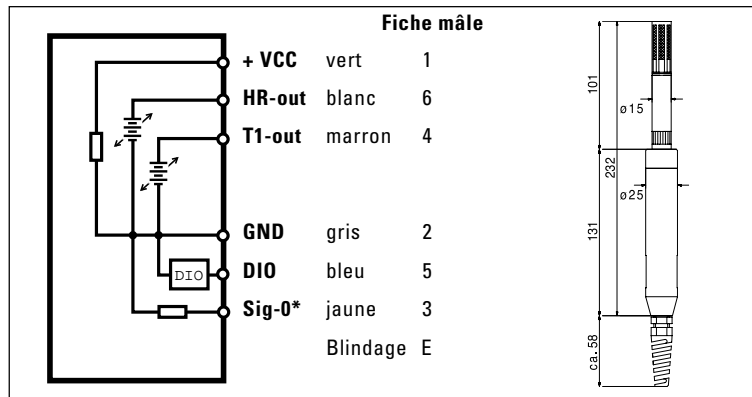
Fiche mâle

| | | |
|---|---|---|
| + VCC | vert | 1 |
| HR-out | blanc | 6 |
| T1-out | marron | 4 |
| GND | gris | 2 |
| DIO | bleu | 5 |
| Sig-0* | jaune | 3 |
| | Blindage | E |

DIO

101
ø15
232
ø25
131
ca. 58